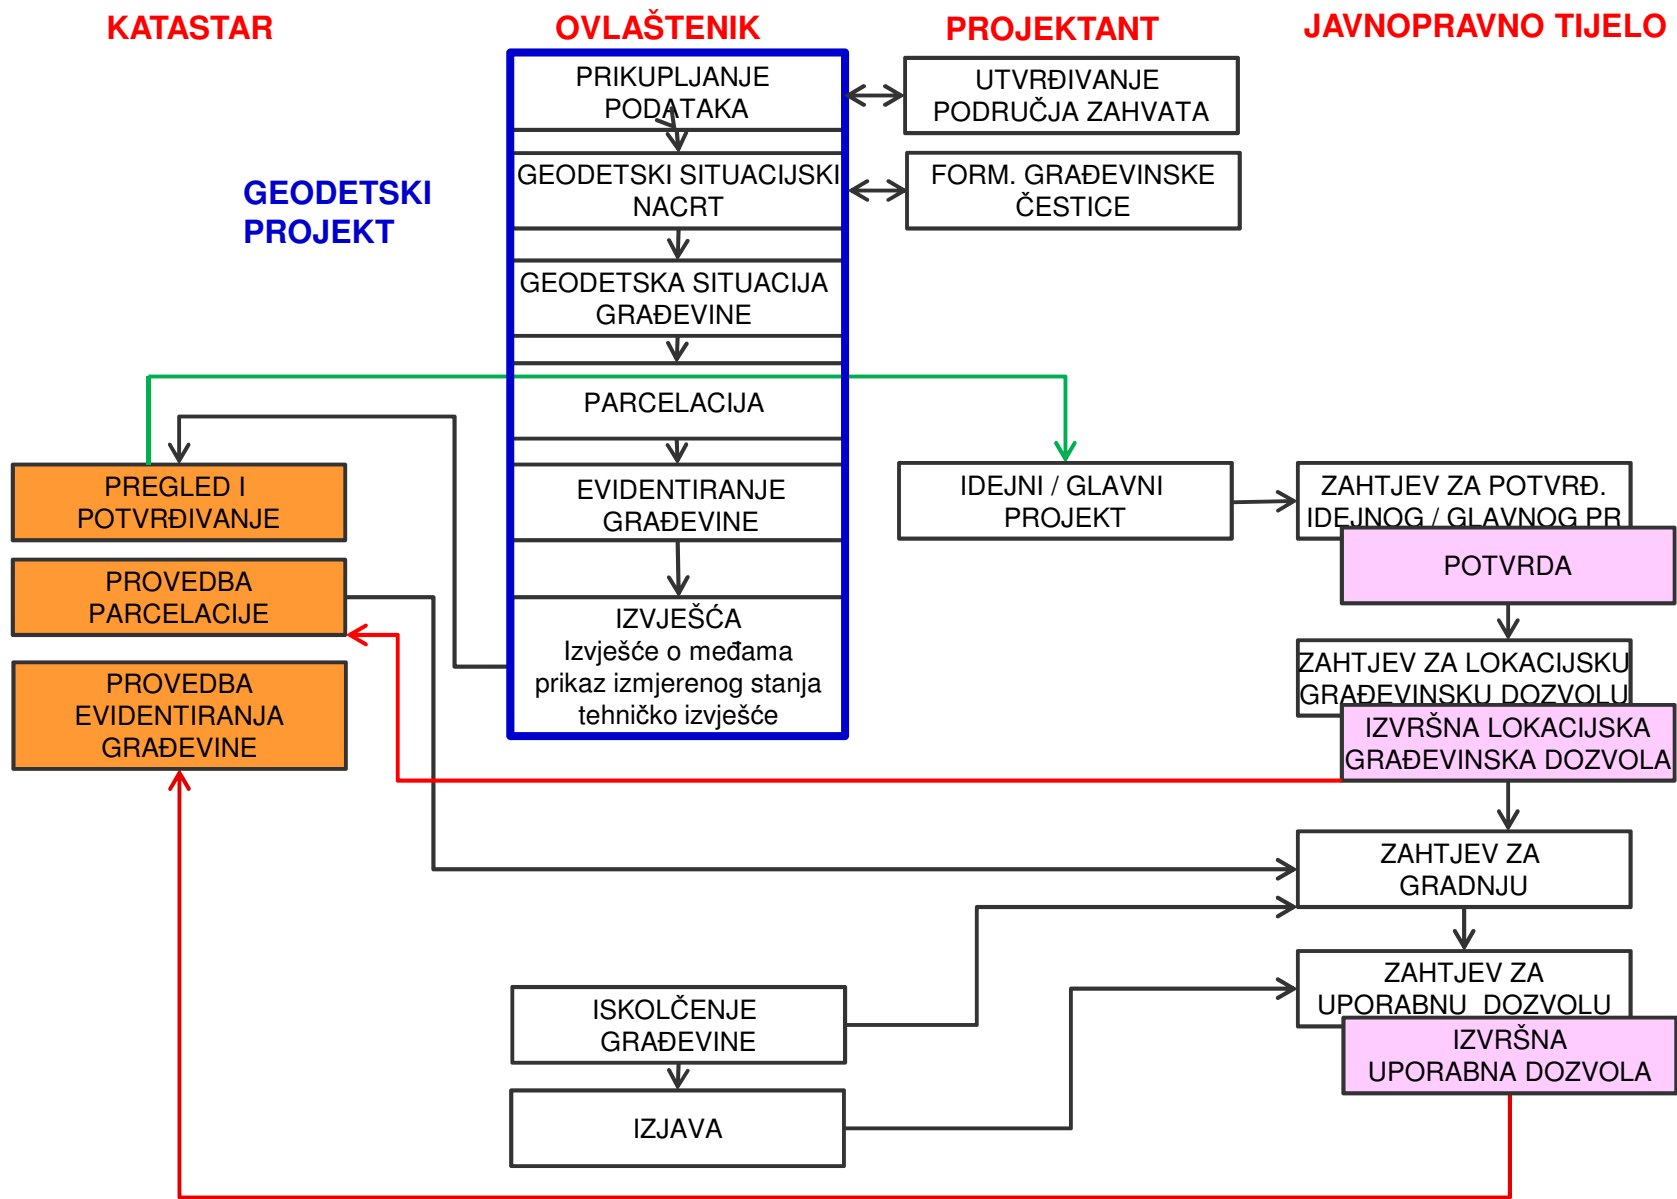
KATASTAR

OVLAŠTENIK

PROJEKTANT

JAVNOPRAVNO TIJELO

GEODETSKI PROJEKT

PRIKUPLJANJE PODATAKA

UTVRĐIVANJE PODRUČJA ZAHVATA

GEODETSKI SITUACIJSKI NACRT

FORM. GRAĐEVINSKE ČESTICE

GEODETSKA SITUACIJA GRAĐEVINE

PARCELACIJA

PREGLED I POTVRĐIVANJE

EVIDENTIRANJE GRAĐEVINE

IDEJNI / GLAVNI PROJEKT

ZAHTJEV ZA POTVRĐ. IDEJNOG / GLAVNOG PR

POTVRDA

PROVEDBA PARCELACIJE

IZVJEŠĆA
Izvješće o međama
prikaz izmjerenog stanja
tehničko izvješće

ZAHTJEV ZA LOKACIJSKU GRAĐEVINSKU DOZVOLU

IZVRŠNA LOKACIJSKA GRAĐEVINSKA DOZVOLA

PROVEDBA EVIDENTIRANJA GRAĐEVINE

ZAHTJEV ZA GRADNJU

ZAHTJEV ZA UPORABNU DOZVOLU

ISKOLČENJE GRAĐEVINE

IZVRŠNA UPORABNA DOZVOLA

IZJAVA